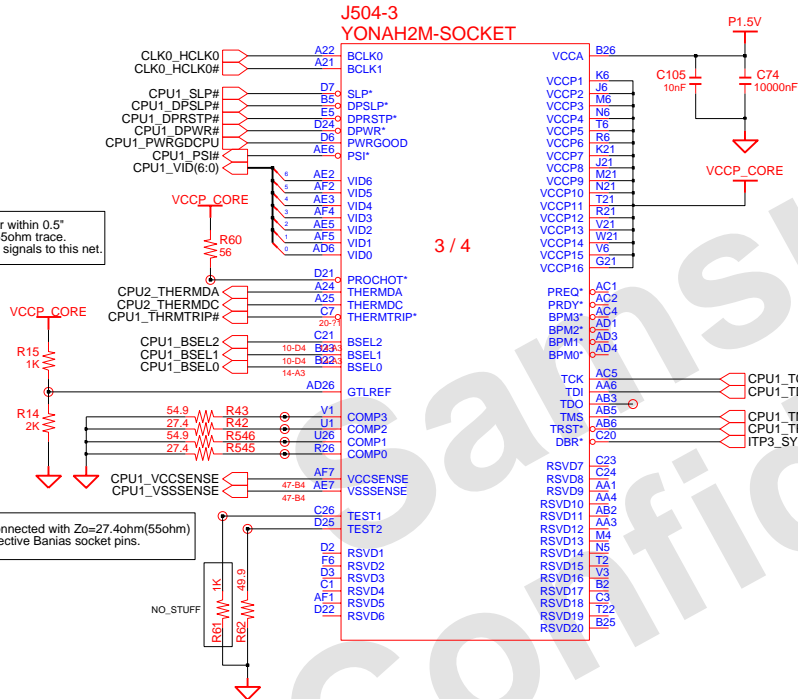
J504-3
YONAH2M-SOCKET

P1.5V

CLK0_HCLK0 A22 BCLK0
CLK0_HCLK0# A21 BCLK1

CPU1_SLP# D7 SLP*
CPU1_DPSLP# B5 DPSLP*
CPU1_DPRSTP# E5 DPRSTP*
CPU1_DPWR# D24 DPWR*
CPU1_PWRGDCPU D6 PWRGOOD
CPU1_PSI# AE6 PSI*
CPU1_VID(6:0)

6 AE2 VID6
5 AF2 VID5
4 AE3 VID4
3 AF4 VID3
2 AE5 VID2
1 AF5 VID1
0 AD6 VID0

r within 0.5"
5ohm trace.
signals to this net.

VCCP_CORE
R60
56

3 / 4

D21 PROCHOT*
CPU2_THERMDA A24 THERMDA
CPU2_THERMDC A25 THERMDC
CPU1_THRMTRIP# C7 THERMTRIP*
20-?1

VCCP_CORE
R15
1K

CPU1_BSEL2 C21 BSEL2
CPU1_BSEL1 B23 BSEL1
CPU1_BSEL0 B22 BSEL0
10-D4
10-D4
14-A3

AD26 GTLREF

R14
2K

54.9 R43 V1 COMP3
27.4 R41 U1 COMP2
54.9 R546 U26 COMP1
27.4 R545 R26 COMP0

CPU1_VCCSENSE AF7 VCCSENSE
CPU1_VSSSENSE AE7 VSSSENSE
47-B4
47-B4

nnected with Zo=27.4ohm(55ohm)
ective Banias socket pins.

C26 TEST1
D25 TEST2

D2 RSVD1
F6 RSVD2
D3 RSVD3
C1 RSVD4
AF1 RSVD5
D22 RSVD6

NO_STUFF
1K
R61
49.9
R62

VCCA B26
C105 10nF
C74 10000nF

VCCP1 K6
VCCP2 J6
VCCP3 M6
VCCP4 N6
VCCP5 T6
VCCP6 R6
VCCP7 K21
VCCP8 J21
VCCP9 M21
VCCP10 N21
VCCP11 T21
VCCP12 R21
VCCP13 V21
VCCP14 W21
VCCP15 V6
VCCP16 G21

VCCP_CORE

PREQ* AC1
PRDY* AC2
BPM3* AC4
BPM2* AD1
BPM1* AD3
BPM0* AD4

TCK AC5 CPU1_T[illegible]
TDI AA6 CPU1_T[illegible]
TDO AB3
TMS AB5 CPU1_T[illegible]
TRST* AB6 CPU1_T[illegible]
DBR* C20 ITP3_SY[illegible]

RSVD7 C23
RSVD8 C24
RSVD9 AA1
RSVD10 AA4
RSVD11 AB2
RSVD12 AA3
RSVD13 M4
RSVD14 N5
RSVD15 T2
RSVD16 V3
RSVD17 B2
RSVD18 C3
RSVD19 T22
RSVD20 B25

Samsung
Confidential